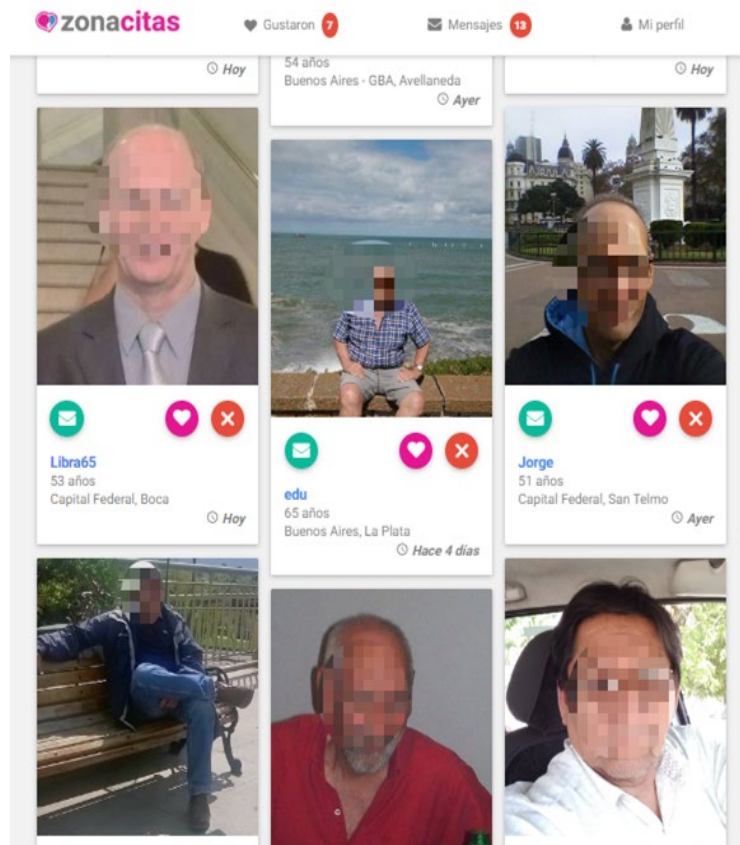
zonacitas

Gustaron 7

Mensajes 13

Mi perfil

Hoy

54 años
Buenos Aires - GBA, Avellaneda
Ayer

Hoy

Libra65
53 años
Capital Federal, Boca
Hoy

edu
65 años
Buenos Aires, La Plata
Hace 4 días

Jorge
51 años
Capital Federal, San Telmo
Ayer